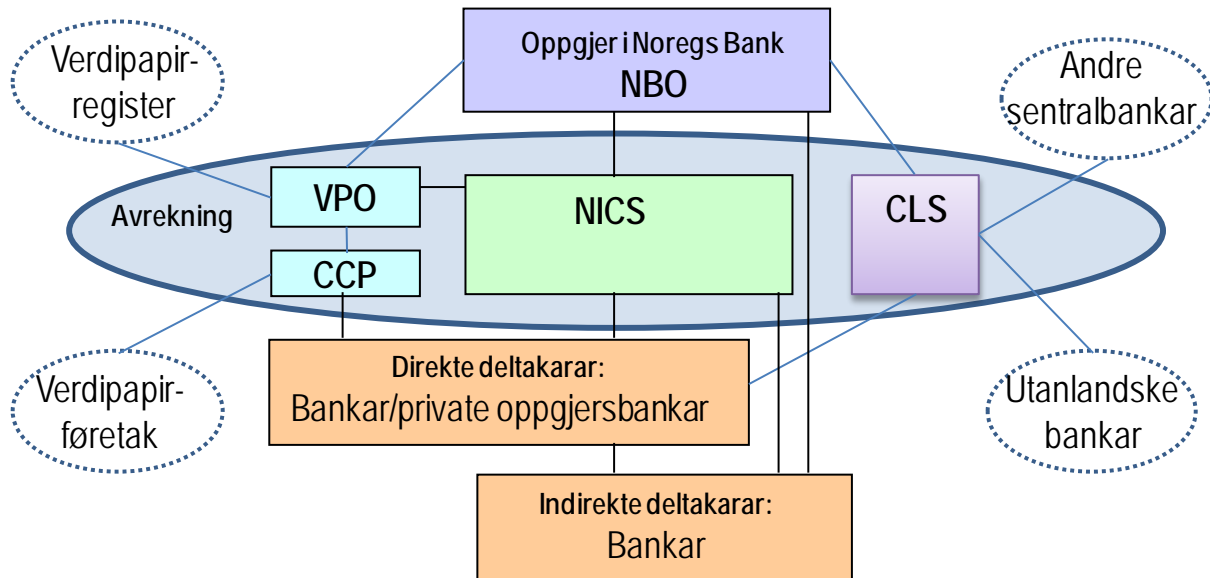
Oppgjer i Noregs Bank
NBO

Verdipapirregister

Andre sentralbankar

Avrekning

VPO

NICS

CLS

CCP

Direkte deltakarar:
Bankar/private oppgjersbankar

Verdipapirføretak

Utanlandske bankar

Indirekte deltakarar:
Bankar